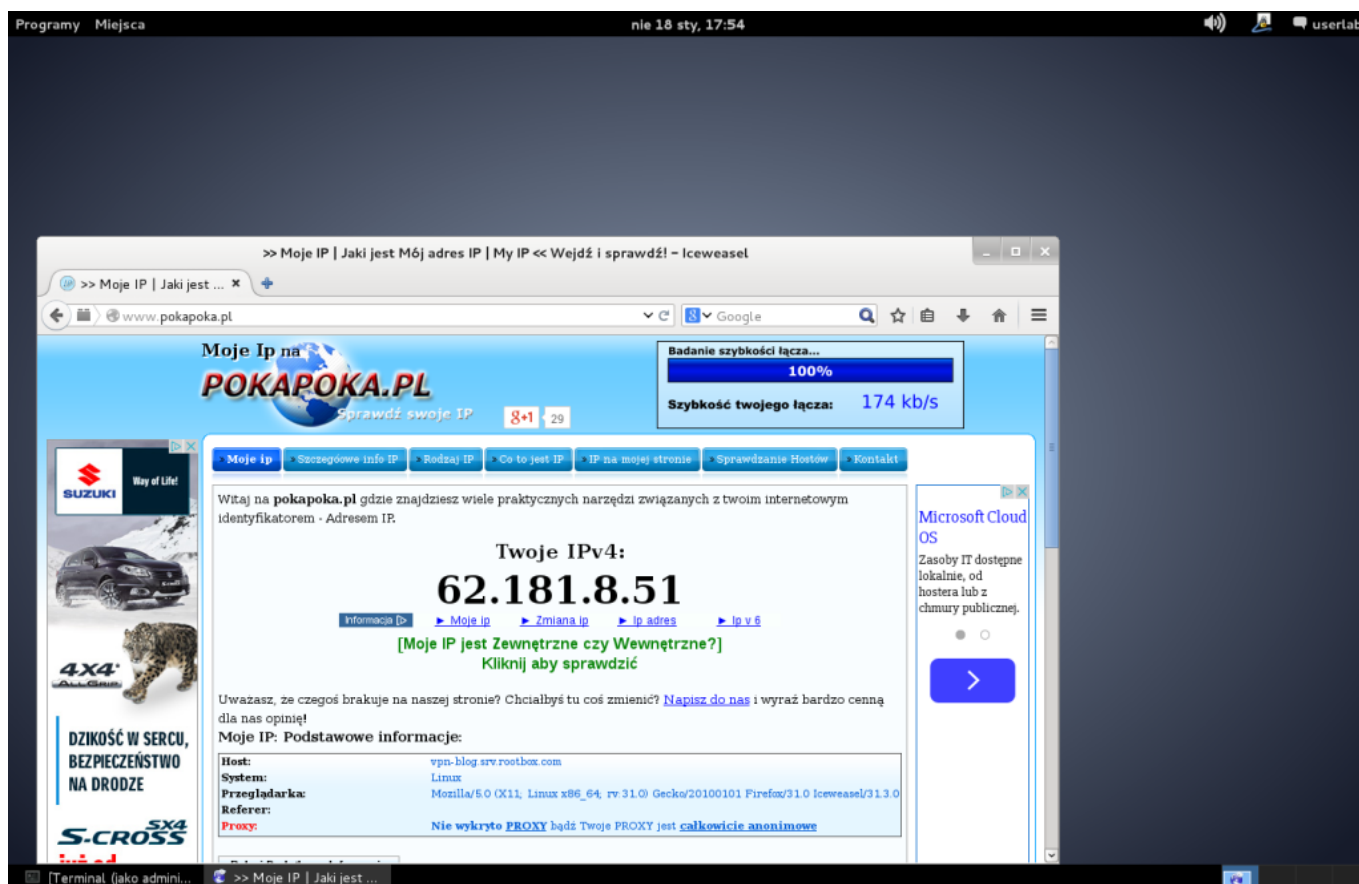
Programy Miejsca

nie 18 sty, 17:54

userlab

>> Moje IP | Jaki jest Mój adres IP | My IP << Wejdź i sprawdź! - Iceweasel

>> Moje IP | Jaki jest ...

www.pokapoka.pl

Google

Moje Ip na
POKAPOKA.PL
Sprawdź swoje IP

8+1 29

Badanie szybkości łącza...
100%
Szybkość twojego łącza: 174 kb/s

SUZUKI Way of Life!

4X4 ALLGRIP

DZIKOŚĆ W SERCU, BEZPIECZEŃSTWO NA DRODZE

S-CROSS SX4

Moje ip | Szczegółowe info IP | Rodzaj IP | Co to jest IP | IP na mojej stronie | Sprawdzanie Hostów | Kontakt

Witaj na pokapoka.pl gdzie znajdziesz wiele praktycznych narzędzi związanych z twoim internetowym identyfikatorem - Adresem IP.

Twoje IPv4:
62.181.8.51

Informacja ▷ ► Moje ip ► Zmiana ip ► Ip adres ► Ip v 6

[Moje IP jest Zewnętrzne czy Wewnętrzne?]
Kliknij aby sprawdzić

Uważasz, że czegoś brakuje na naszej stronie? Chciałbyś tu coś zmienić? Napisz do nas i wyraź bardzo cenną dla nas opinię!

Moje IP: Podstawowe informacje:

| | |
|---|---|
| Host: | vpn-blog.srv.rootbox.com |
| System: | Linux |
| Przeglądarka: | Mozilla/5.0 (X11; Linux x86_64; rv:31.0) Gecko/20100101 Firefox/31.0 Iceweasel/31.3.0 |
| Referer: | |
| Proxy: | Nie wykryto PROXY bądź Twoje PROXY jest całkowicie anonimowe |

Microsoft Cloud OS
Zasoby IT dostępne lokalnie, od hostera lub z chmury publicznej.

[Terminal (jako admini... | >> Moje IP | Jaki jest ...